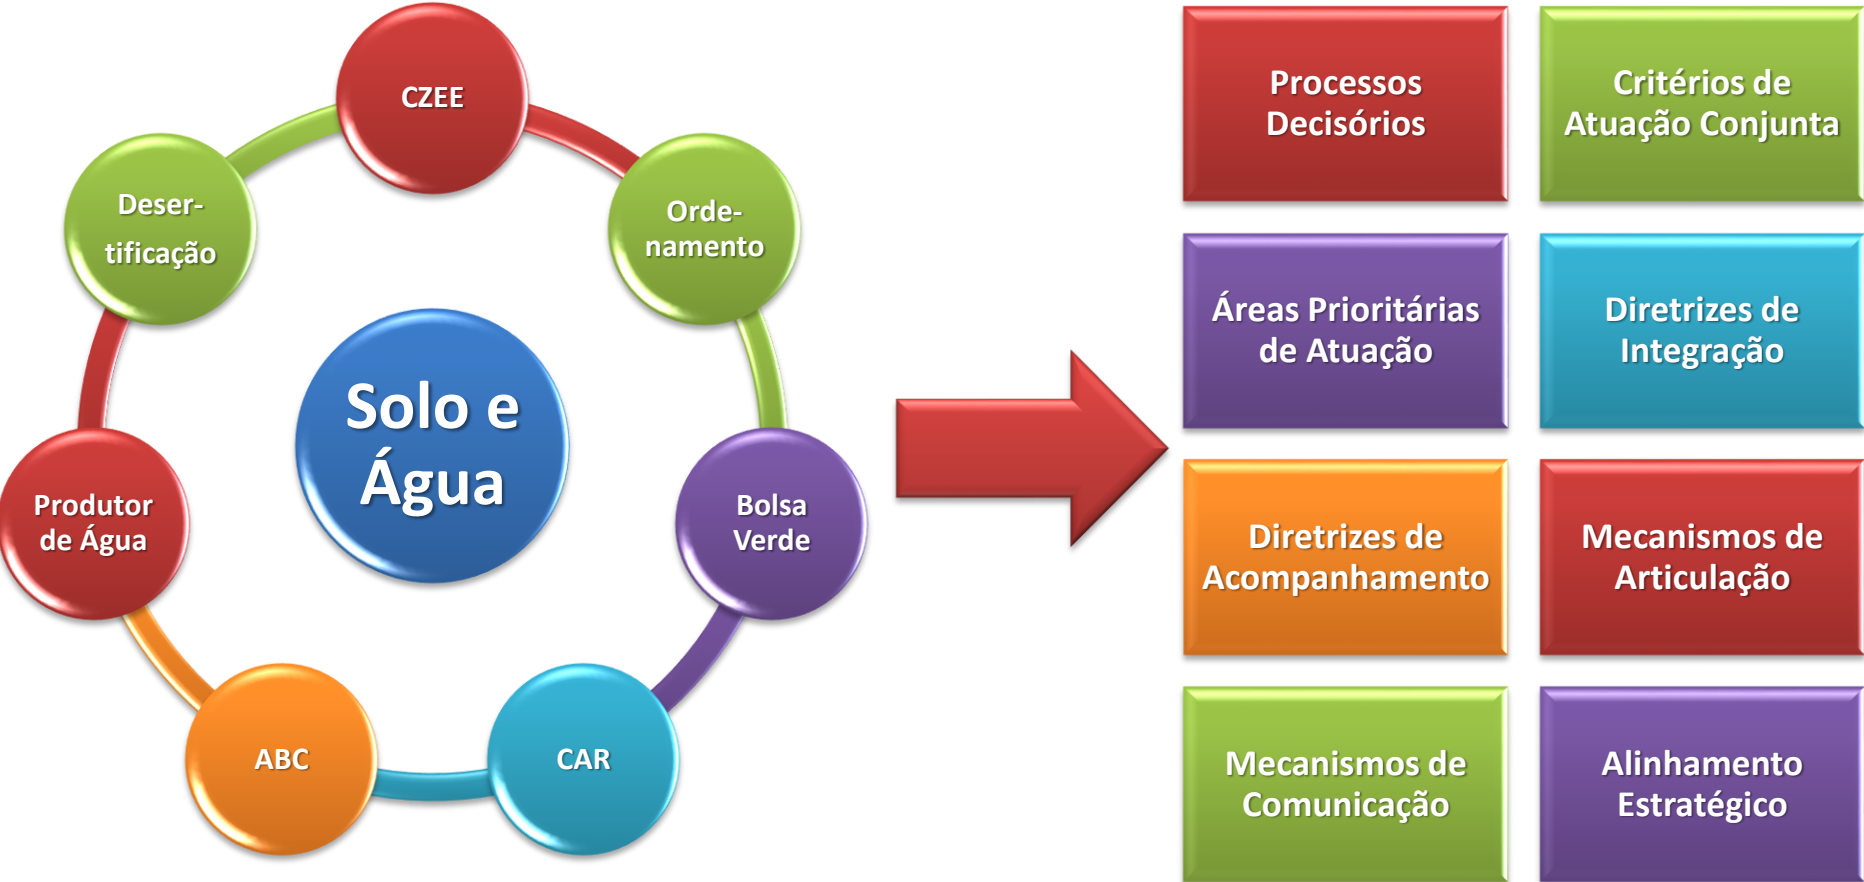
Solo e Água

CZEE

Ordenamento

Bolsa Verde

CAR

ABC

Produtor de Água

Desertificação

Processos Decisórios

Critérios de Atuação Conjunta

Áreas Prioritárias de Atuação

Diretrizes de Integração

Diretrizes de Acompanhamento

Mecanismos de Articulação

Mecanismos de Comunicação

Alinhamento Estratégico